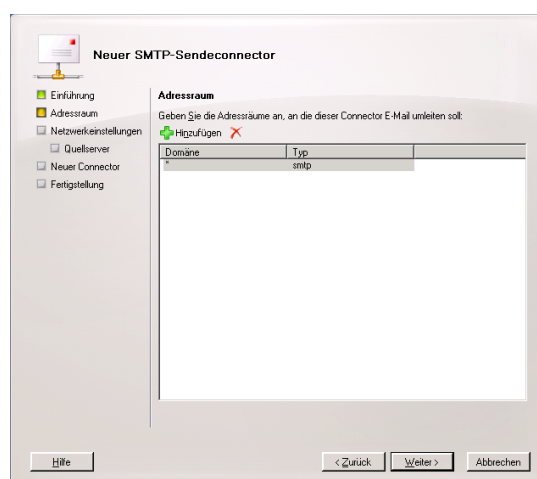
Neuer SMTP-Sendeconnector

Einführung
Adressraum
Netzwerkeinstellungen
Quellserver
Neuer Connector
Fertigstellung

Adressraum

Geben Sie die Adressräume an, an die dieser Connector E-Mail umleiten soll:

Hinzufügen

| Domäne | Typ |
|---|---|
| * | smtp |

Hilfe

< Zurück
Weiter >
Abbrechen